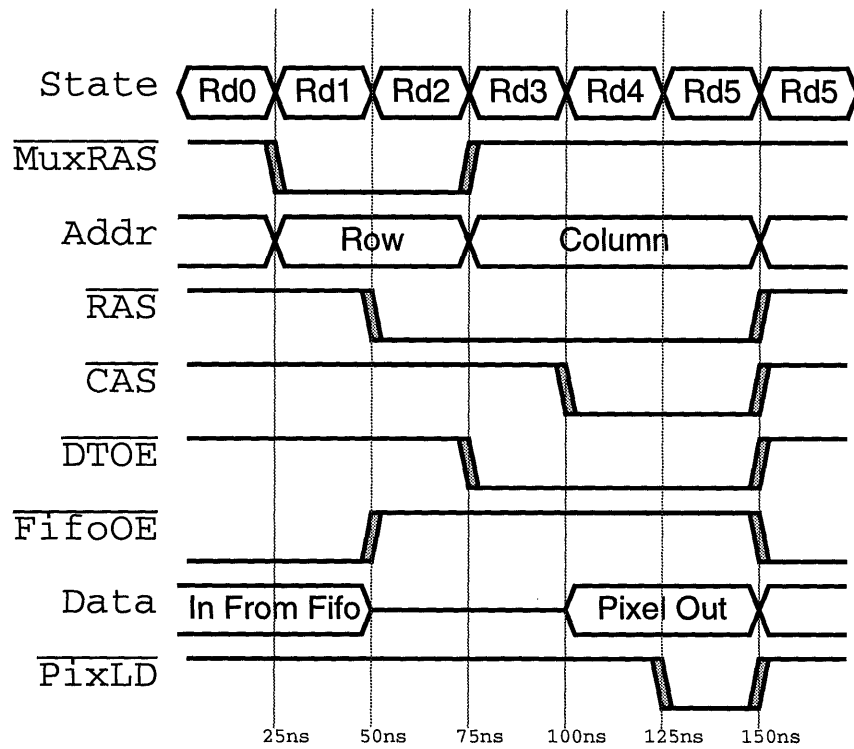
State Rd0 Rd1 Rd2 Rd3 Rd4 Rd5 Rd5

$\overline{\text{MuxRAS}}$

Addr Row Column

$\overline{\text{RAS}}$

$\overline{\text{CAS}}$

$\overline{\text{DTOE}}$

$\overline{\text{FifoOE}}$

Data In From Fifo Pixel Out

$\overline{\text{PixLD}}$

25ns 50ns 75ns 100ns 125ns 150ns